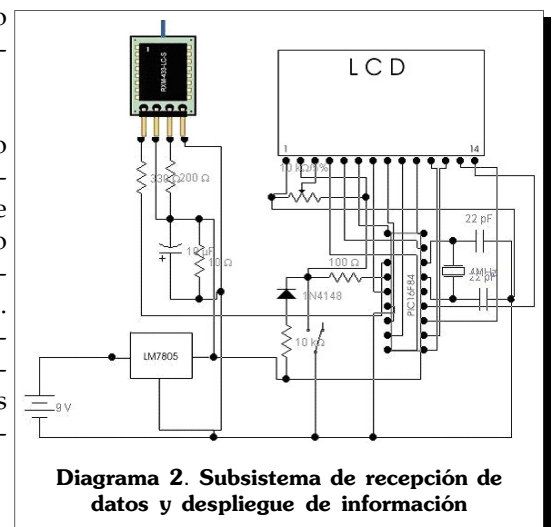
o
-

o
-
e
o
-
.
-
-
s
-

RXM433-LC-S

LCD

1

14

330 Ω

200 Ω

10 kΩ 1%

10 μF

10 Ω

+

100 Ω

1N4148

22 pF

4MHz

22 pF

PIC16F84

10 kΩ

LM7805

9 V

Diagrama 2. Subsistema de recepción de datos y despliegue de información